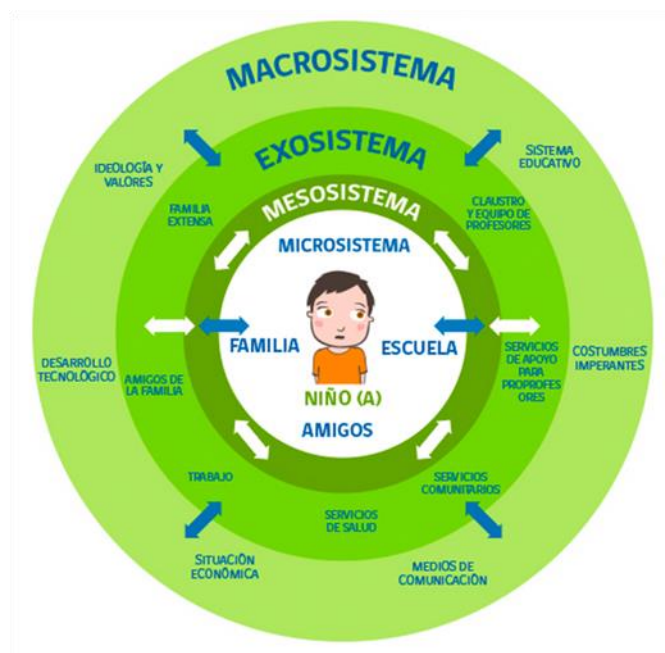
MACROSISTEMA

EXOSISTEMA

MESOSISTEMA

MICROSISTEMA

IDEOLOGÍA Y VALORES

SISTEMA EDUCATIVO

FAMILIA EXTENSA

CLAUSTRO Y EQUIPO DE PROFESORES

FAMILIA

ESCUELA

DESARROLLO TECNOLÓGICO

AMIGOS DE LA FAMILIA

SERVICIOS DE APOYO PARA PROPROFES ORES

COSTUMBRES IMPERANTES

NIÑO (A)

AMIGOS

TRABAJO

SERVICIOS COMUNITARIOS

SERVICIOS DE SALUD

SITUACIÓN ECONÓMICA

MEDIOS DE COMUNICACIÓN